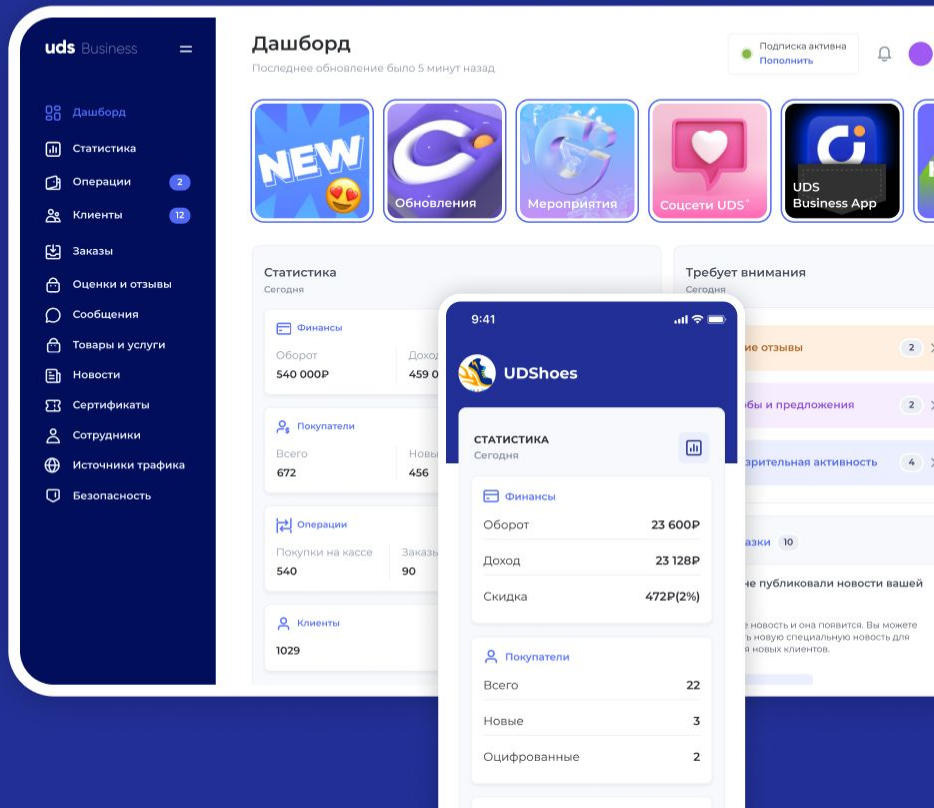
uds Business

Дашборд
Статистика
Операции 2
Клиенты 12
Заказы
Оценки и отзывы
Сообщения
Товары и услуги
Новости
Сертификаты
Сотрудники
Источники трафика
Безопасность

Дашборд
Последнее обновление было 5 минут назад

Подписка активна
Пополнить

NEW
Обновления
Мероприятия
Соцсети UDS
UDS Business App

Статистика
Сегодня

Финансы
Оборот
540 000Р
Доход
459 0

Покупатели
Всего
672
Новы
456

Операции
Покупки на кассе
540
Заказы
90

Клиенты
1029

Требует внимания
Сегодня
ие отзывы 2
бы и предложения 2
зрительная активность 4
азки 10
не публиковали новости вашей
е новость и она появится. Вы можете
ь новую специальную новость для
я новых клиентов.

9:41
UDShoes

СТАТИСТИКА
Сегодня

Финансы
Оборот 23 600Р
Доход 23 128Р
Скидка 472Р(2%)

Покупатели
Всего 22
Новые 3
Оцифрованные 2